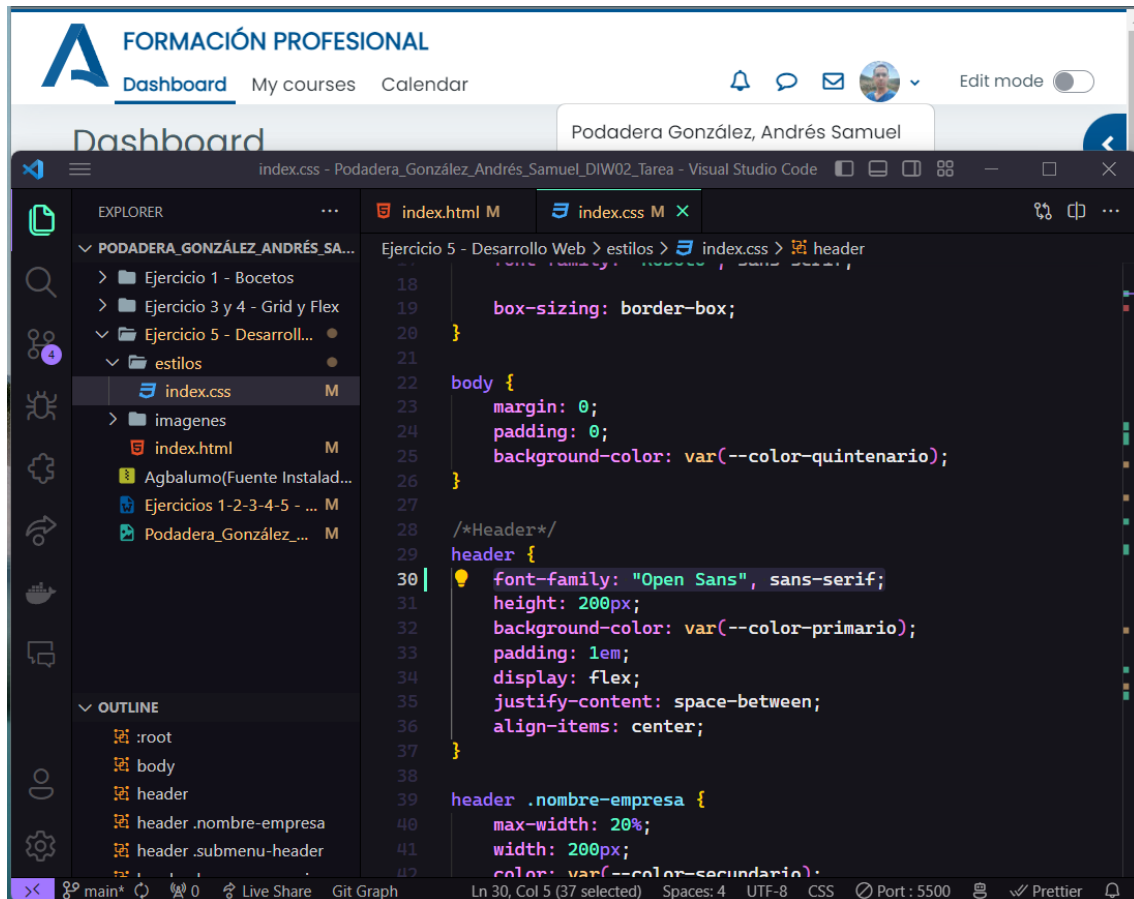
FORMACIÓN PROFESIONAL
Dashboard My courses Calendar
Edit mode
Dashboard
Podadera González, Andrés Samuel

index.css - Podadera_González_Andrés_Samuel_DIW02_Tarea - Visual Studio Code

EXPLORER
PODADERA_GONZÁLEZ_ANDRÉS_SA...
Ejercicio 1 - Bocetos
Ejercicio 3 y 4 - Grid y Flex
Ejercicio 5 - Desarroll...
estilos
index.css M
imagenes
index.html M
Agbalumo(Fuente Instalad...
Ejercicios 1-2-3-4-5 - ... M
Podadera_González_... M

OUTLINE
:root
body
header
header .nombre-empresa
header .submenu-header

index.html M
index.css M

Ejercicio 5 - Desarrollo Web > estilos > index.css > header

18
19 box-sizing: border-box;
20 }
21
22 body {
23 margin: 0;
24 padding: 0;
25 background-color: var(--color-quintenario);
26 }
27
28 /*Header*/
29 header {
30 font-family: "Open Sans", sans-serif;
31 height: 200px;
32 background-color: var(--color-primario);
33 padding: 1em;
34 display: flex;
35 justify-content: space-between;
36 align-items: center;
37 }
38
39 header .nombre-empresa {
40 max-width: 20%;
41 width: 200px;
42 color: var(--color-secundario);

main* 0 Live Share Git Graph Ln 30, Col 5 (37 selected) Spaces: 4 UTF-8 CSS Port : 5500 Prettier